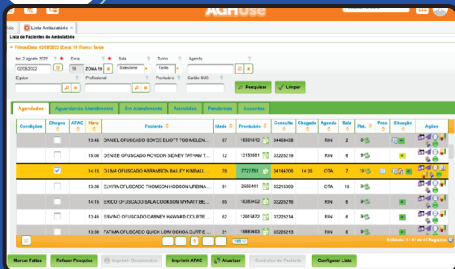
AGHUse

Lista Ambulatório

Lista de Pacientes do Ambulatório

Filtro/Data: 02/08/2022 Zona: 10 Turno: Tarde

Agendados | Aguardando Atendimento | Em Atendimento | Atendidos | Pendentes | Ausentes

| Condições | Chegou | APAC | Hora | Paciente | Idade | Prontuário | Consulta | Chegada | Agenda | Sala | Prio | Situação | Ações |
|---|---|---|---|---|---|---|---|---|---|---|---|---|---|
| | | | 13:45 | DANIEL OFUSCADO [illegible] | 57 | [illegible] | 34464436 | | RIN | 8 | | | |
| | | | 13:45 | DENISE OFUSCADO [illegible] | 12 | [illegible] | 33223818 | | RIN | 8 | | | |
| | | | 14:15 | DIANA OFUSCADO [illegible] | 39 | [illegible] | 34144300 | 13:48 | OTA | 7 | | | |
| | | | 14:15 | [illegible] OFUSCADO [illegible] | 44 | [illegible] | 33223818 | | RIN | 8 | | | |
| | | | 14:45 | ERICO OFUSCADO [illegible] | 55 | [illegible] | 33223818 | | RIN | 8 | | | |
| | | | 14:45 | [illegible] OFUSCADO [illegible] | 66 | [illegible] | 33223818 | | RIN | 8 | | | |
| | | | 14:45 | TATIANA OFUSCADO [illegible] | 48 | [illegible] | 33223818 | | RIN | 8 | | | |

Pesquisar | Limpar

Marcar Faltas | Refazer Pesquisa | Imprimir Documentos | Imprimir APAC | Anexar | Controles do Paciente | Configurar Lista